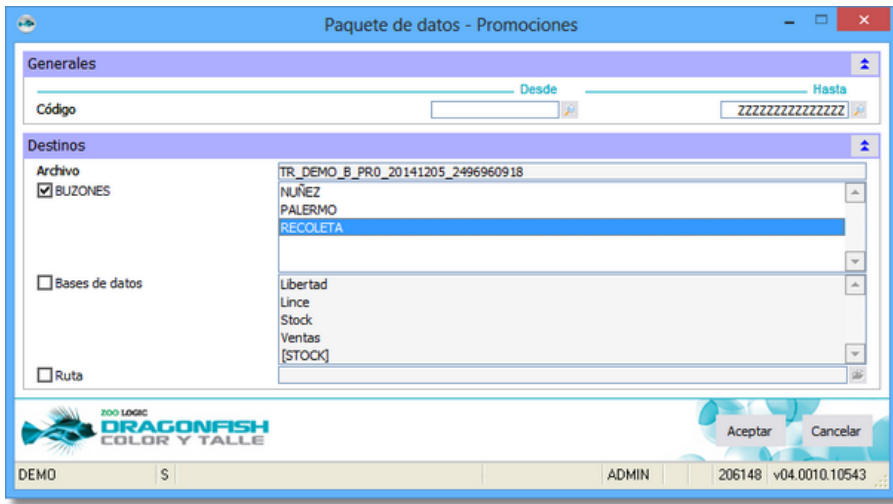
Paquete de datos - Promociones

Generales

Desde

Hasta

Código

ZZZZZZZZZZZZZZZ

Destinos

Archivo

TR_DEMO_B_PR0_20141205_2496960918

BUZONES

NUÑEZ
PALERMO
RECOLETA

Bases de datos

Libertad
Lince
Stock
Ventas
[STOCK]

Ruta

ZOO LOGIC
DRAGONFISH
COLOR Y TALLE

Aceptar

Cancelar

DEMO | S | ADMIN | 206148 | v04.0010.10543